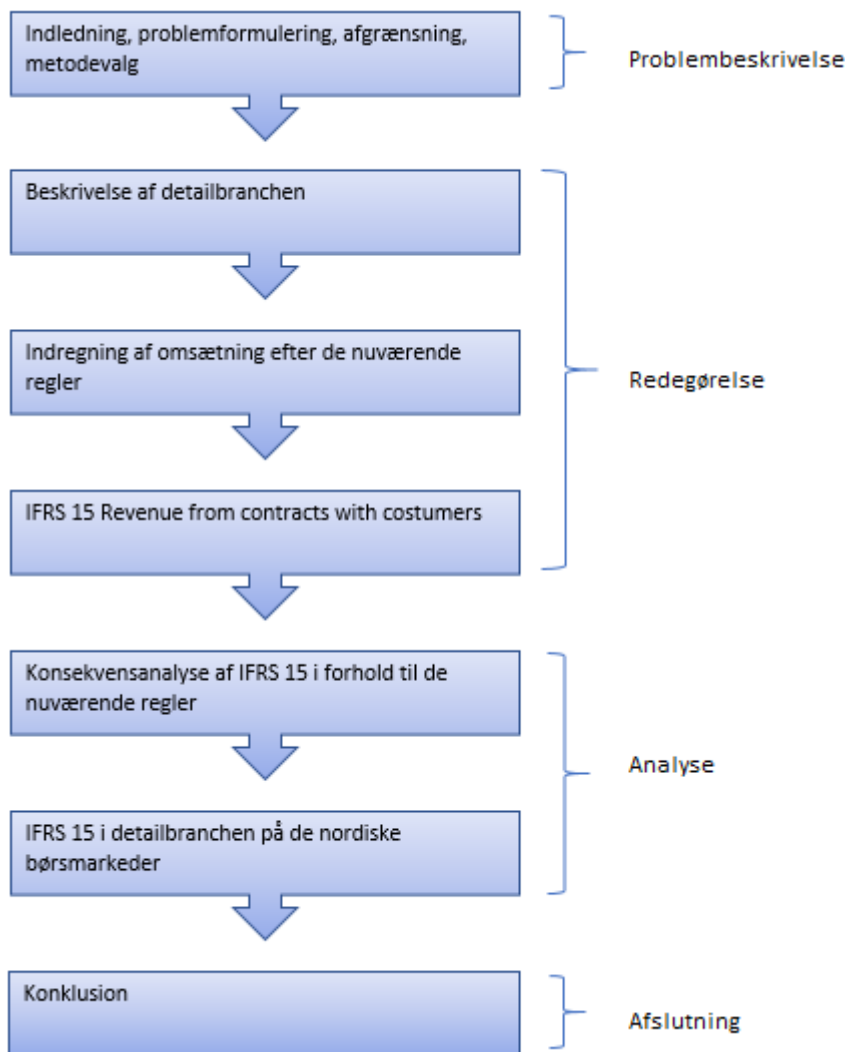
Indledning, problemformulering, afgrænsning, metodevalg

Problembeskrivelse

Beskrivelse af detailbranchen

Indregning af omsætning efter de nuværende regler

IFRS 15 Revenue from contracts with costumers

Redegørelse

Konsekvensanalyse af IFRS 15 i forhold til de nuværende regler

IFRS 15 i detailbranchen på de nordiske børsmarkeder

Analyse

Konklusion

Afslutning